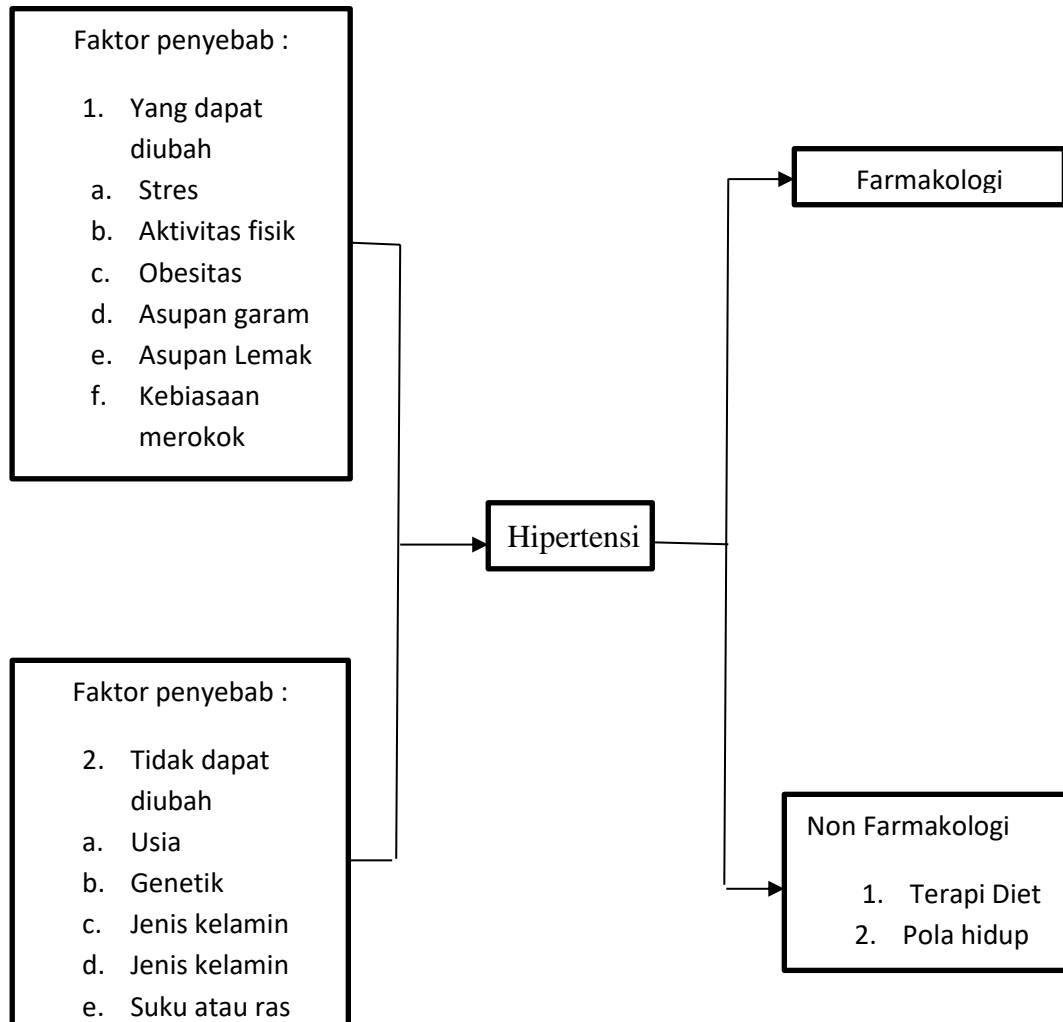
Faktor penyebab :

1. Yang dapat diubah
a. Stres
b. Aktivitas fisik
c. Obesitas
d. Asupan garam
e. Asupan Lemak
f. Kebiasaan merokok

Faktor penyebab :

2. Tidak dapat diubah
a. Usia
b. Genetik
c. Jenis kelamin
d. Jenis kelamin
e. Suku atau ras

Hipertensi

Farmakologi

Non Farmakologi
1. Terapi Diet
2. Pola hidup